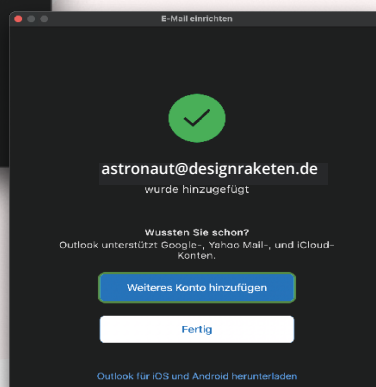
E-Mail einrichten

astronaut@designraketen.de

wurde hinzugefügt

Wussten Sie schon?

Outlook unterstützt Google-, Yahoo Mail-, und iCloud-Konten.

Weiteres Konto hinzufügen

Fertig

Outlook für iOS und Android herunterladen